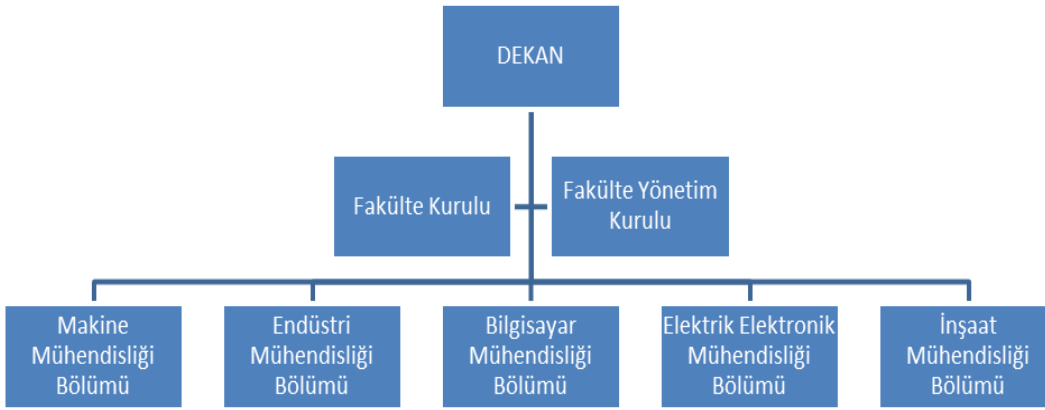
DEKAN

Fakülte Kurulu

Fakülte Yönetim Kurulu

Makine Mühendisliği Bölümü

Endüstri Mühendisliği Bölümü

Bilgisayar Mühendisliği Bölümü

Elektrik Elektronik Mühendisliği Bölümü

İnşaat Mühendisliği Bölümü